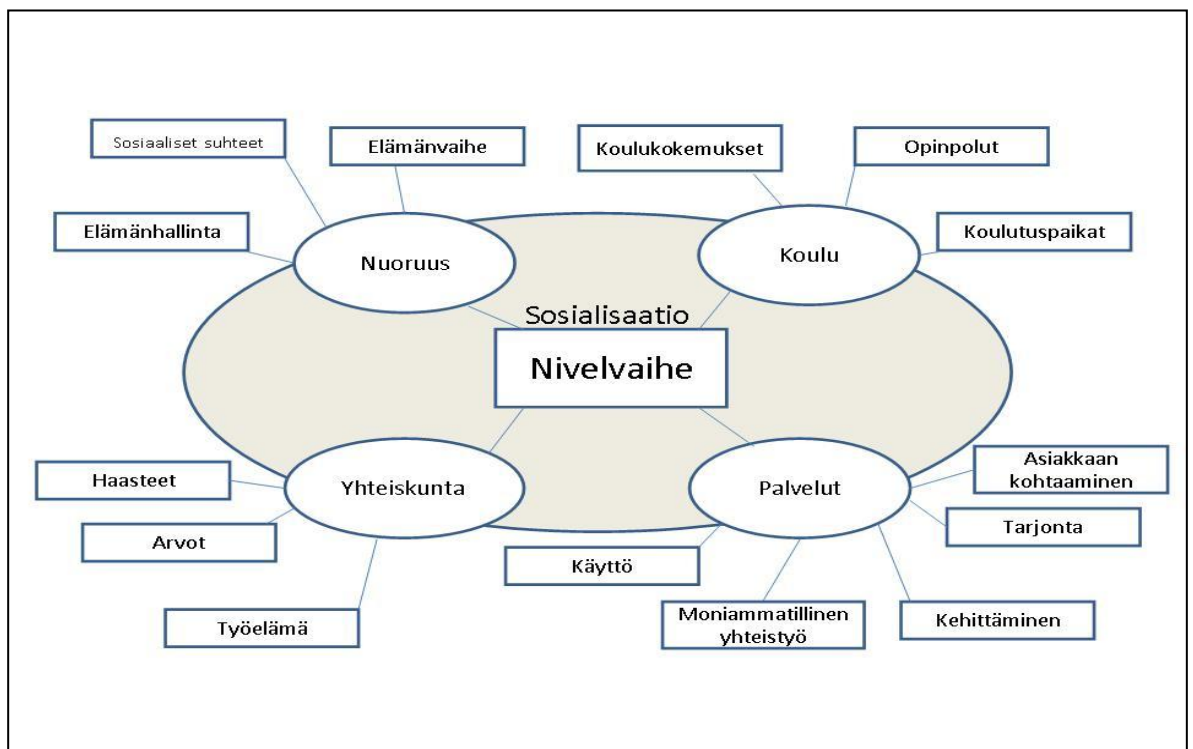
Sosiaaliset suhteet

Elämänvaihe

Koulukokemukset

Opinpolut

Elämänhallinta

Nuoruus

Koulu

Koulutuspaikat

Sosialisaatio

Nivelvaihe

Haasteet

Yhteiskunta

Palvelut

Asiakkaan kohtaaminen

Arvot

Tarjonta

Käyttö

Työelämä

Moniammatillinen yhteistyö

Kehittäminen